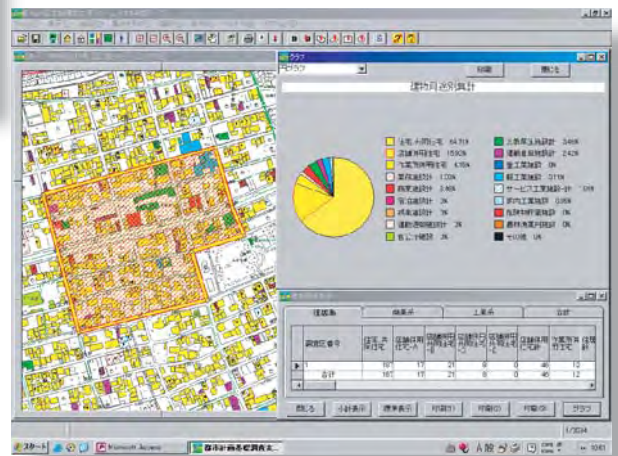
グラフ

印刷

閉じる

建物用途別集計

住宅・共同住宅 64.71%
店舗併用住宅 15.92%
作業所併用住宅 4.15%
業務施設 1.33%
商業施設 3.46%
宿泊施設 3%
娯楽施設 1%
遊戯施設 3%
官公庁施設 3%

文教厚生施設 3.46%
運輸倉庫施設 2.42%
重工業施設 0%
軽工業施設 0.71%
サービス工業施設 0%
家内工業施設 0.06%
危険物貯蔵施設 0%
農林漁業用施設 0%
その他 0%

住居系

商業系

工業系

合計

調査区番号

合計

161

17

21

0

0

40

12

閉じる

小計表示

標準表示

印刷

印刷

印刷

グラフ

1/3034

スタート

Microsoft Access

10:01